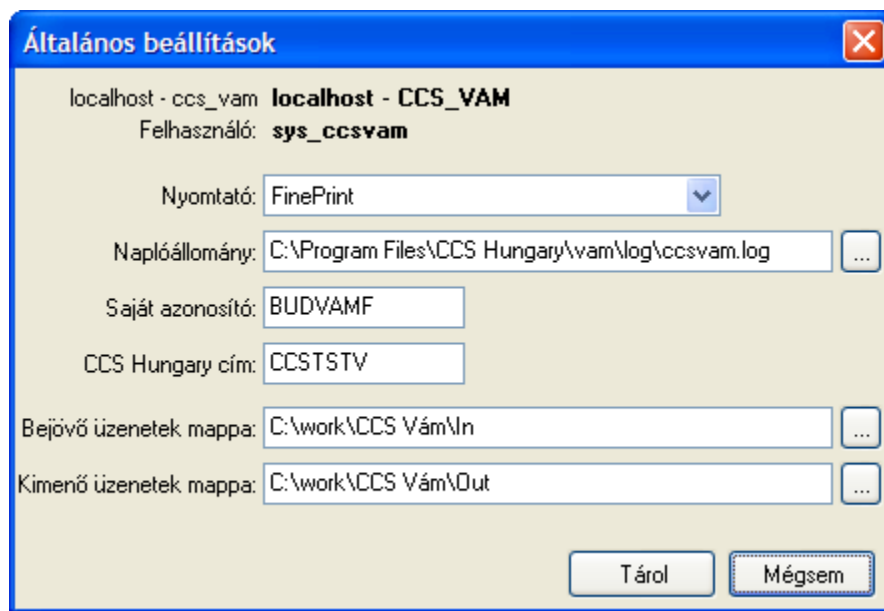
Általános beállítások

localhost - ccs_vam **localhost - CCS_VAM**
Felhasználó: **sys_ccsvam**

Nyomtató: FinePrint

Naplóállomány: C:\Program Files\CCS Hungary\vam\log\ccsvam.log ...

Saját azonosító: BUDVAMF

CCS Hungary cím: CCSTSTV

Bejövő üzenetek mappa: C:\work\CCS Vám\In ...

Kimenő üzenetek mappa: C:\work\CCS Vám\Out ...

Tárol Mégsem